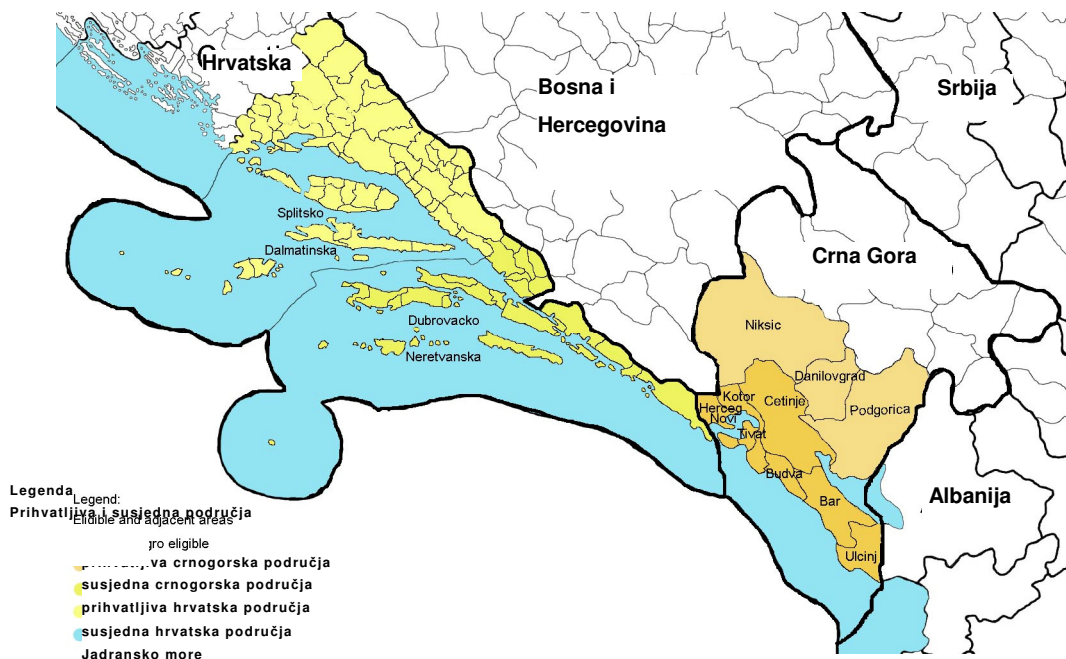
Hrvatska

Bosna i Hercegovina

Srbija

Crna Gora

Albanija

Splitsko Dalmatinska

Dubrovacko Neretvanska

Niksic

Danilovgrad

Podgorica

Kotor

Cetinje

Herceg Novi

Tivat

Budva

Bar

Ulcinj

Legenda
Legend:
Prihvatljiva i susjedna područja
Eligible and adjacent areas
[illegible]gro eligible
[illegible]va crnogorska područja
susjedna crnogorska područja
prihvatljiva hrvatska područja
susjedna hrvatska područja
Jadransko more